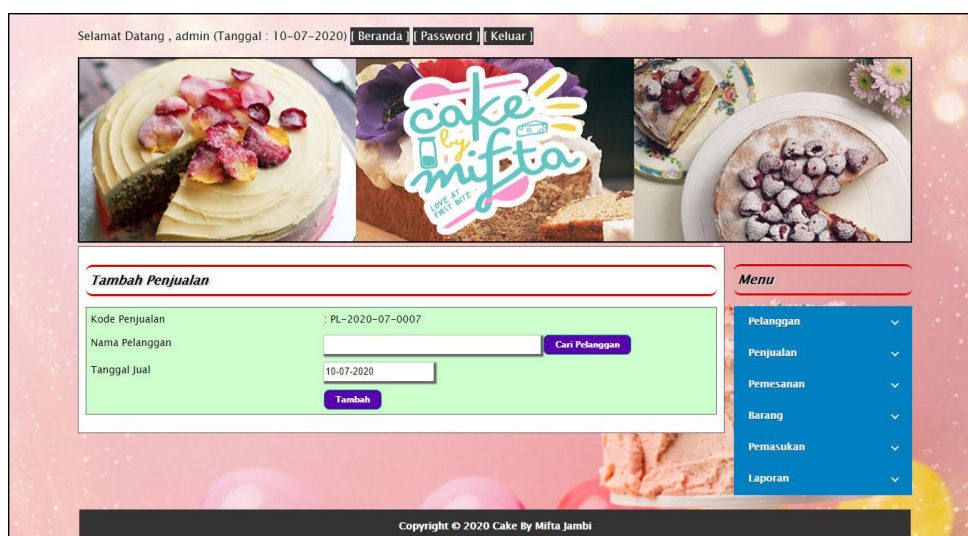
Selamat Datang , admin (Tanggal : 10-07-2020) [ Beranda ] [ Password ] [ Keluar ]

cake by mifta
LOVE AT FIRST BITE

Tambah Penjualan

Kode Penjualan : PL-2020-07-0007
Nama Pelanggan
Cari Pelanggan
Tanggal Jual 10-07-2020
Tambah

Menu
Pelanggan
Penjualan
Pemesanan
Barang
Pemasukan
Laporan

Copyright © 2020 Cake By Mifta Jambi